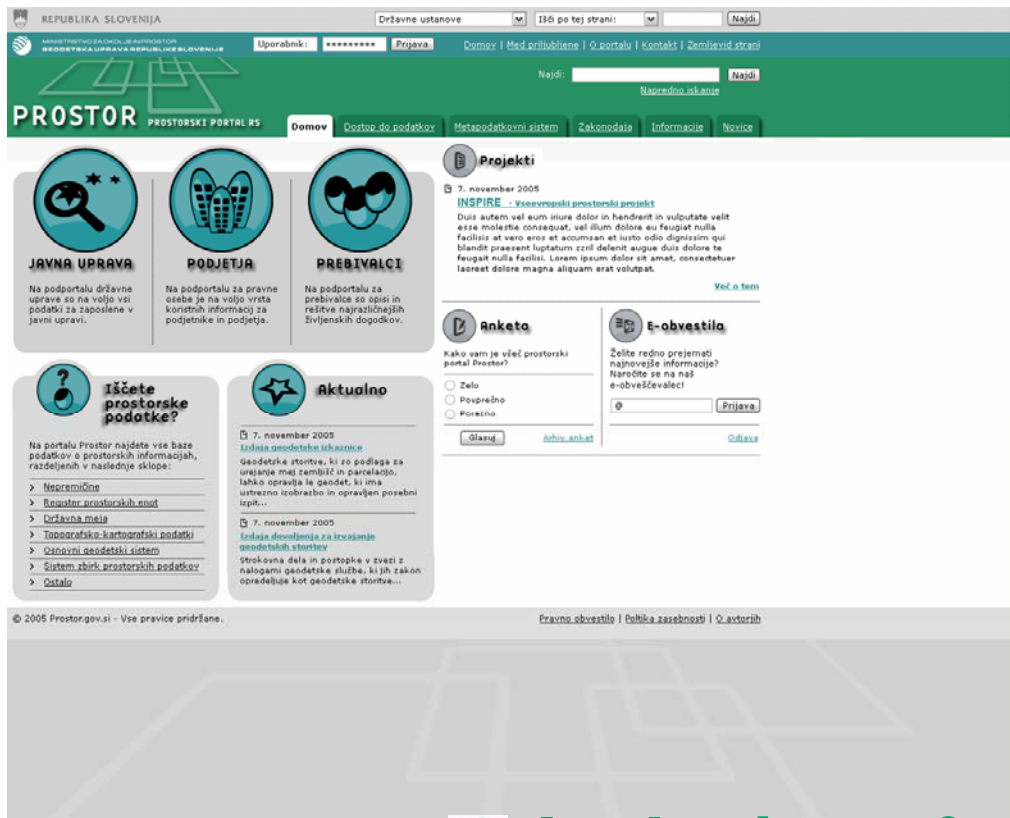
REPUBLIKA SLOVENIJA

Državne ustanove
Išči po tej strani:
Najdi

MINISTRSTVO ZA OKOLJE IN PROSTOR
GEODETSKA UPRAVA REPUBLIKE SLOVENIJE

Uporabnik: ********* Prijava

Domov | Med priljubljene | O portalu | Kontakt | Zemljevid strani

Najdi: Najdi
Napredno iskanje

PROSTOR PROSTORSKI PORTAL RS

Domov | Dostop do podatkov | Metapodatkovni sistem | Zakonodaja | Informacije | Novice

JAVNA UPRAVA

Na podportalu državne uprave so na voljo vsi podatki za zaposlene v javni upravi.

PODJETJA

Na podportalu za pravne osebe je na voljo vrsta koristnih informacij za podjetnike in podjetja.

PREBIVALCI

Na podportalu za prebivalce so opisi in rešitve najrazličnejših življenjskih dogodkov.

Projekti

7. november 2005

INSPIRE - Vseevropski prostorski projekt

Duis autem vel eum iriure dolor in hendrerit in vulputate velit esse molestie consequat, vel illum dolore eu feugiat nulla facilisis at vero eros et accumsan et iusto odio dignissim qui blandit praesent luptatum zzril delenit augue duis dolore te feugait nulla facilisi. Lorem ipsum dolor sit amet, consectetuer laoreet dolore magna aliquam erat volutpat.

Več o tem

Anketa

Kako vam je všeč prostorski portal Prostor?

Zelo
Povprečno
Porazno

Glasuj
Arhiv anket

E-obvestila

Želite redno prejemati najnovejše informacije? Naročite se na naš e-obveščevalec!

@
Prijava
Odjava

Iščete prostorske podatke?

Na portalu Prostor najdete vse baze podatkov o prostorskih informacijah, razdeljenih v naslednje sklope:

Nepremičnine
Register prostorskih enot
Državna meja
Topografsko-kartografski podatki
Osnovni geodetski sistem
Sistem zbirk prostorskih podatkov
Ostalo

Aktualno

7. november 2005
Izdaja geodetske izkaznice

Geodetske storitve, ki so podlaga za urejanje mej zemljišč in parcelacijo, lahko opravlja le geodet, ki ima ustrezno izobrazbo in opravljen posebni izpit...

7. november 2005
Izdaja dovoljenja za izvajanje geodetskih storitev

Strokovna dela in postopke v zvezi z nalogami geodetske službe, ki jih zakon opredeljuje kot geodetske storitve...

© 2005 Prostor.gov.si - Vse pravice pridržane.

Pravno obvestilo | Politika zasebnosti | O avtorjih